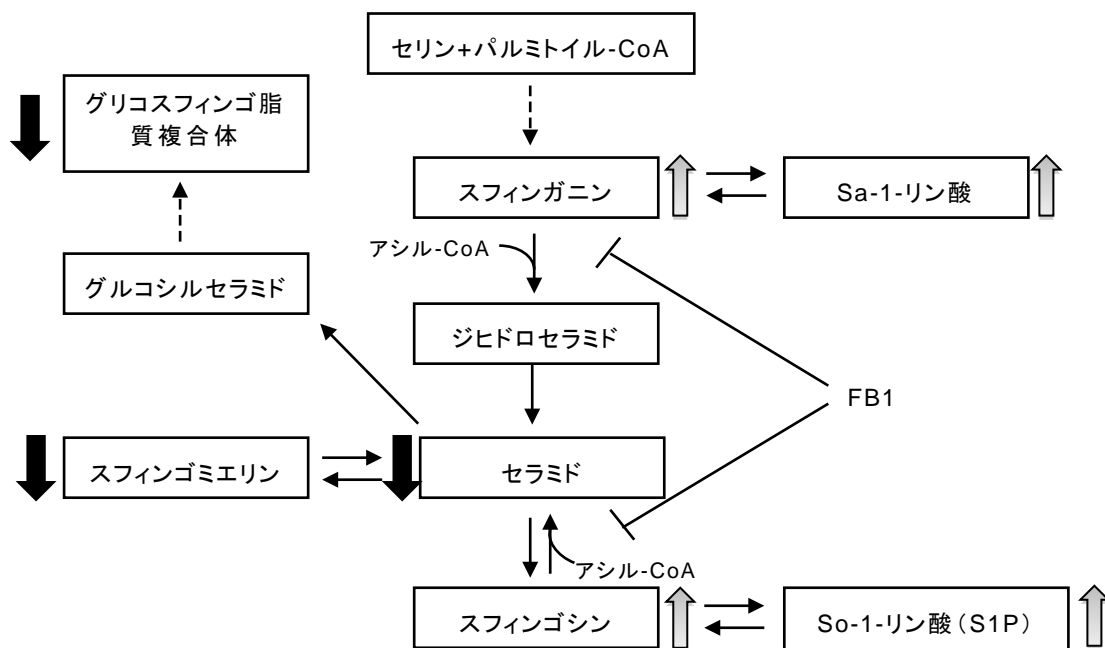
セリン+パルミトイル-CoA

グリコスフィンゴ脂質複合体

スフィンガニン

Sa-1-リン酸

アシル-CoA

グルコシルセラミド

ジヒドロセラミド

FB1

スフィンゴミエリン

セラミド

アシル-CoA

スフィンゴシン

So-1-リン酸（S1P）